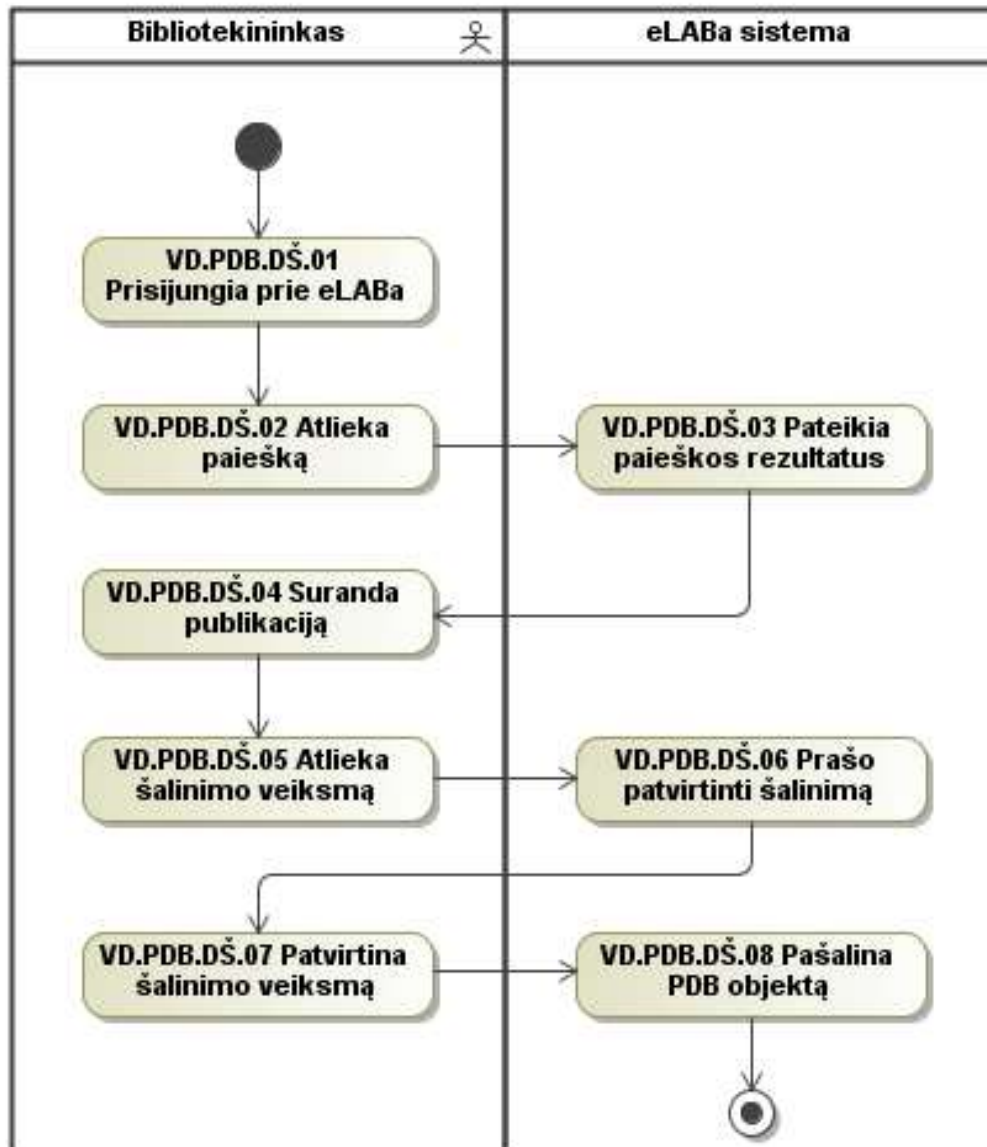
Bibliotekininkas

eLABa sistema

VD.PDB.DŠ.01 Prisijungia prie eLABa

VD.PDB.DŠ.02 Atlieka paiešką

VD.PDB.DŠ.03 Pateikia paieškos rezultatus

VD.PDB.DŠ.04 Suranda publikaciją

VD.PDB.DŠ.05 Atlieka šalinimo veiksmą

VD.PDB.DŠ.06 Prašo patvirtinti šalinimą

VD.PDB.DŠ.07 Patvirtina šalinimo veiksmą

VD.PDB.DŠ.08 Pašalina PDB objektą